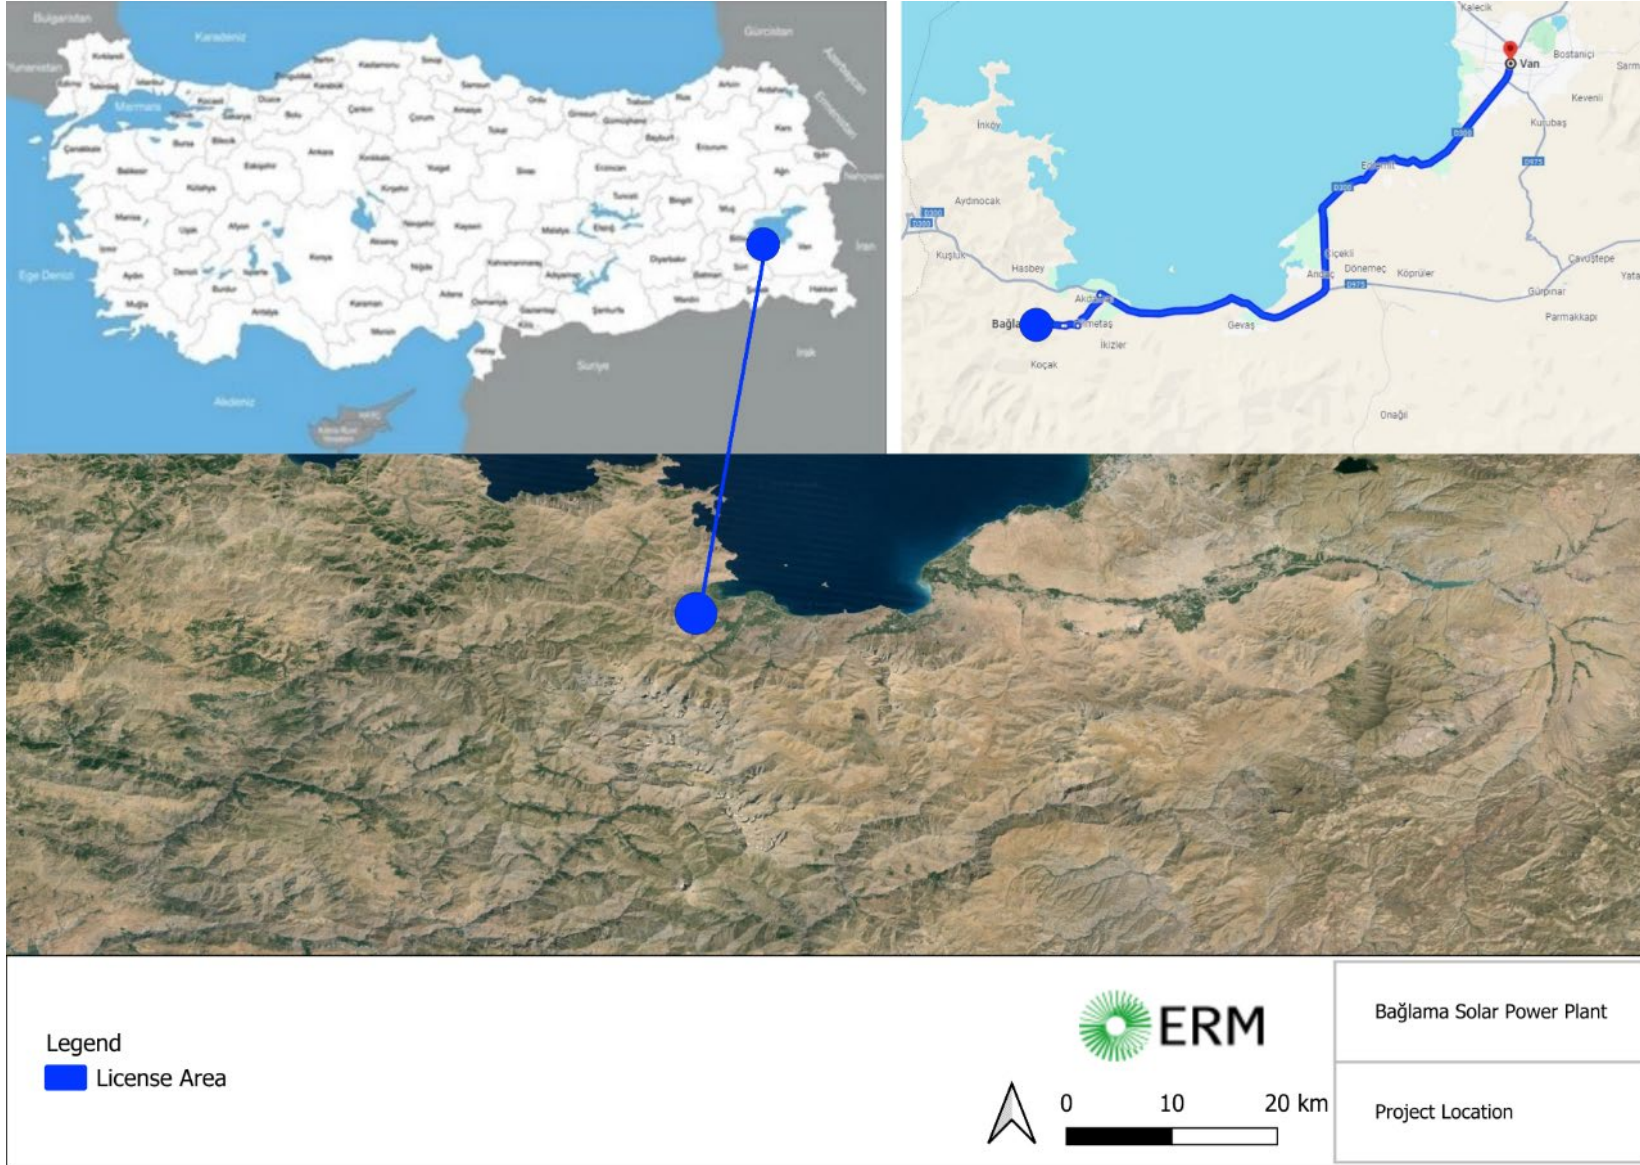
Bulgaristan
Karadeniz
Gürcistan
Yunanistan
Marmara
Azerbaycan
Ermenistan
Nahçıvan
İran
Ege Denizi
Suriye
Irak
Akdeniz
KKTC
Kıbrıs Rum Yönetimi

Kalecik
Bostaniçi
Van
Sarm
Keveni
Kurubaş
İnköy
Edremit
D300
Aydınocak
D300
Kuşluk
Hasbey
Çiçekli
Andaç
Dönemeç
Köprüler
Çavuştepe
Yata
Gürpınar
Akdamar
Bağla
Gevaş
Parmakkapı
İkizler
Koçak
Onağı

Legend
License Area

ERM

0 10 20 km

Bağlama Solar Power Plant

Project Location